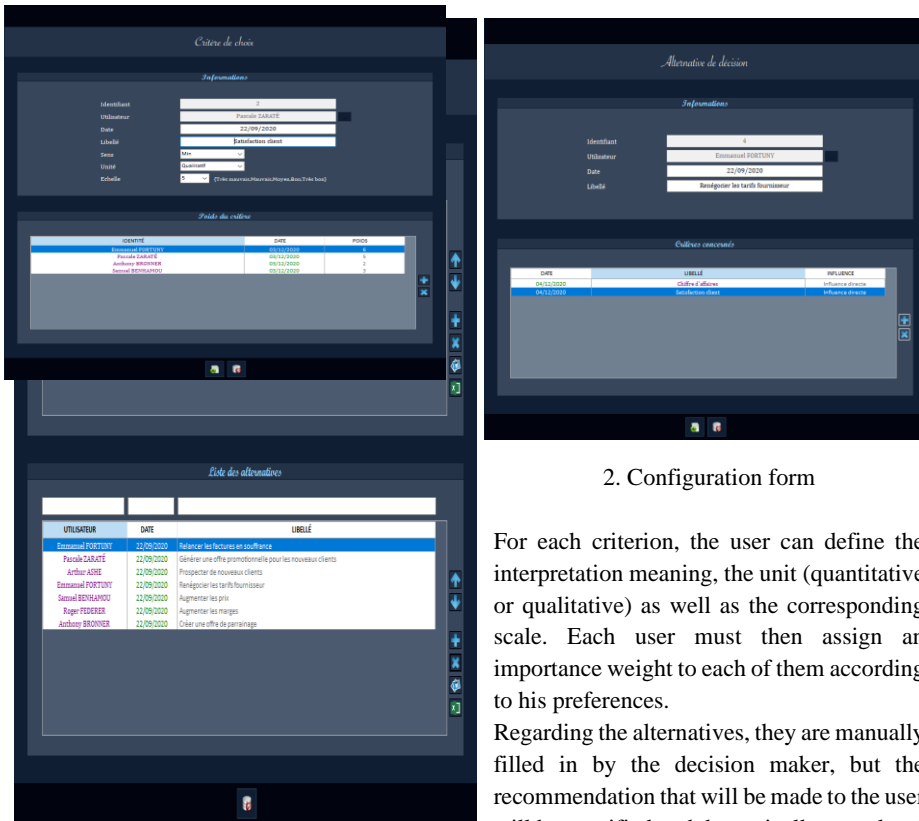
Critère de choix

Informations

Identifiant 2
Utilisateur Pascale ZARATÉ
Date 22/09/2020
Libellé Satisfaction client
Sens Min
Unité Qualitatif
Echelle 5 (Très mauvais,Mauvais,Moyen,Bon,Très bon)

Poids du critère

| IDENTITÉ | DATE | POIDS |
|---|---|---|
| Emmanuel FORTUNY | 03/12/2020 | 4 |
| Pascale ZARATÉ | 03/12/2020 | 1 |
| Anthony BRONNER | 03/12/2020 | 2 |
| Samuel BENHAMOU | 03/12/2020 | 3 |

Alternative de decision

Informations

Identifiant 4
Utilisateur Emmanuel FORTUNY
Date 22/09/2020
Libellé Renégocier les tarifs fournisseur

Critères concernés

| DATE | LIBELLÉ | INFLUENCE |
|---|---|---|
| 04/12/2020 | Chiffre d'affaires | Influence directe |
| 04/12/2020 | Satisfaction client | Influence directe |

Liste des alternatives

| UTILISATEUR | DATE | LIBELLÉ |
|---|---|---|
| Emmanuel FORTUNY | 22/09/2020 | Relancer les factures en souffrance |
| Pascale ZARATÉ | 22/09/2020 | Générer une offre promotionnelle pour les nouveaux clients |
| Arthur ASHE | 22/09/2020 | Prospecter de nouveaux clients |
| Emmanuel FORTUNY | 22/09/2020 | Renégocier les tarifs fournisseur |
| Samuel BENHAMOU | 22/09/2020 | Augmenter les prix |
| Roger FEDERER | 22/09/2020 | Augmenter les marges |
| Anthony BRONNER | 22/09/2020 | Créer une offre de parrainage |

2. Configuration form

For each criterion, the user can define the interpretation meaning, the unit (quantitative or qualitative) as well as the corresponding scale. Each user must then assign an importance weight to each of them according to his preferences.

Regarding the alternatives, they are manually filled in by the decision maker, but the recommendation that will be made to the user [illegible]